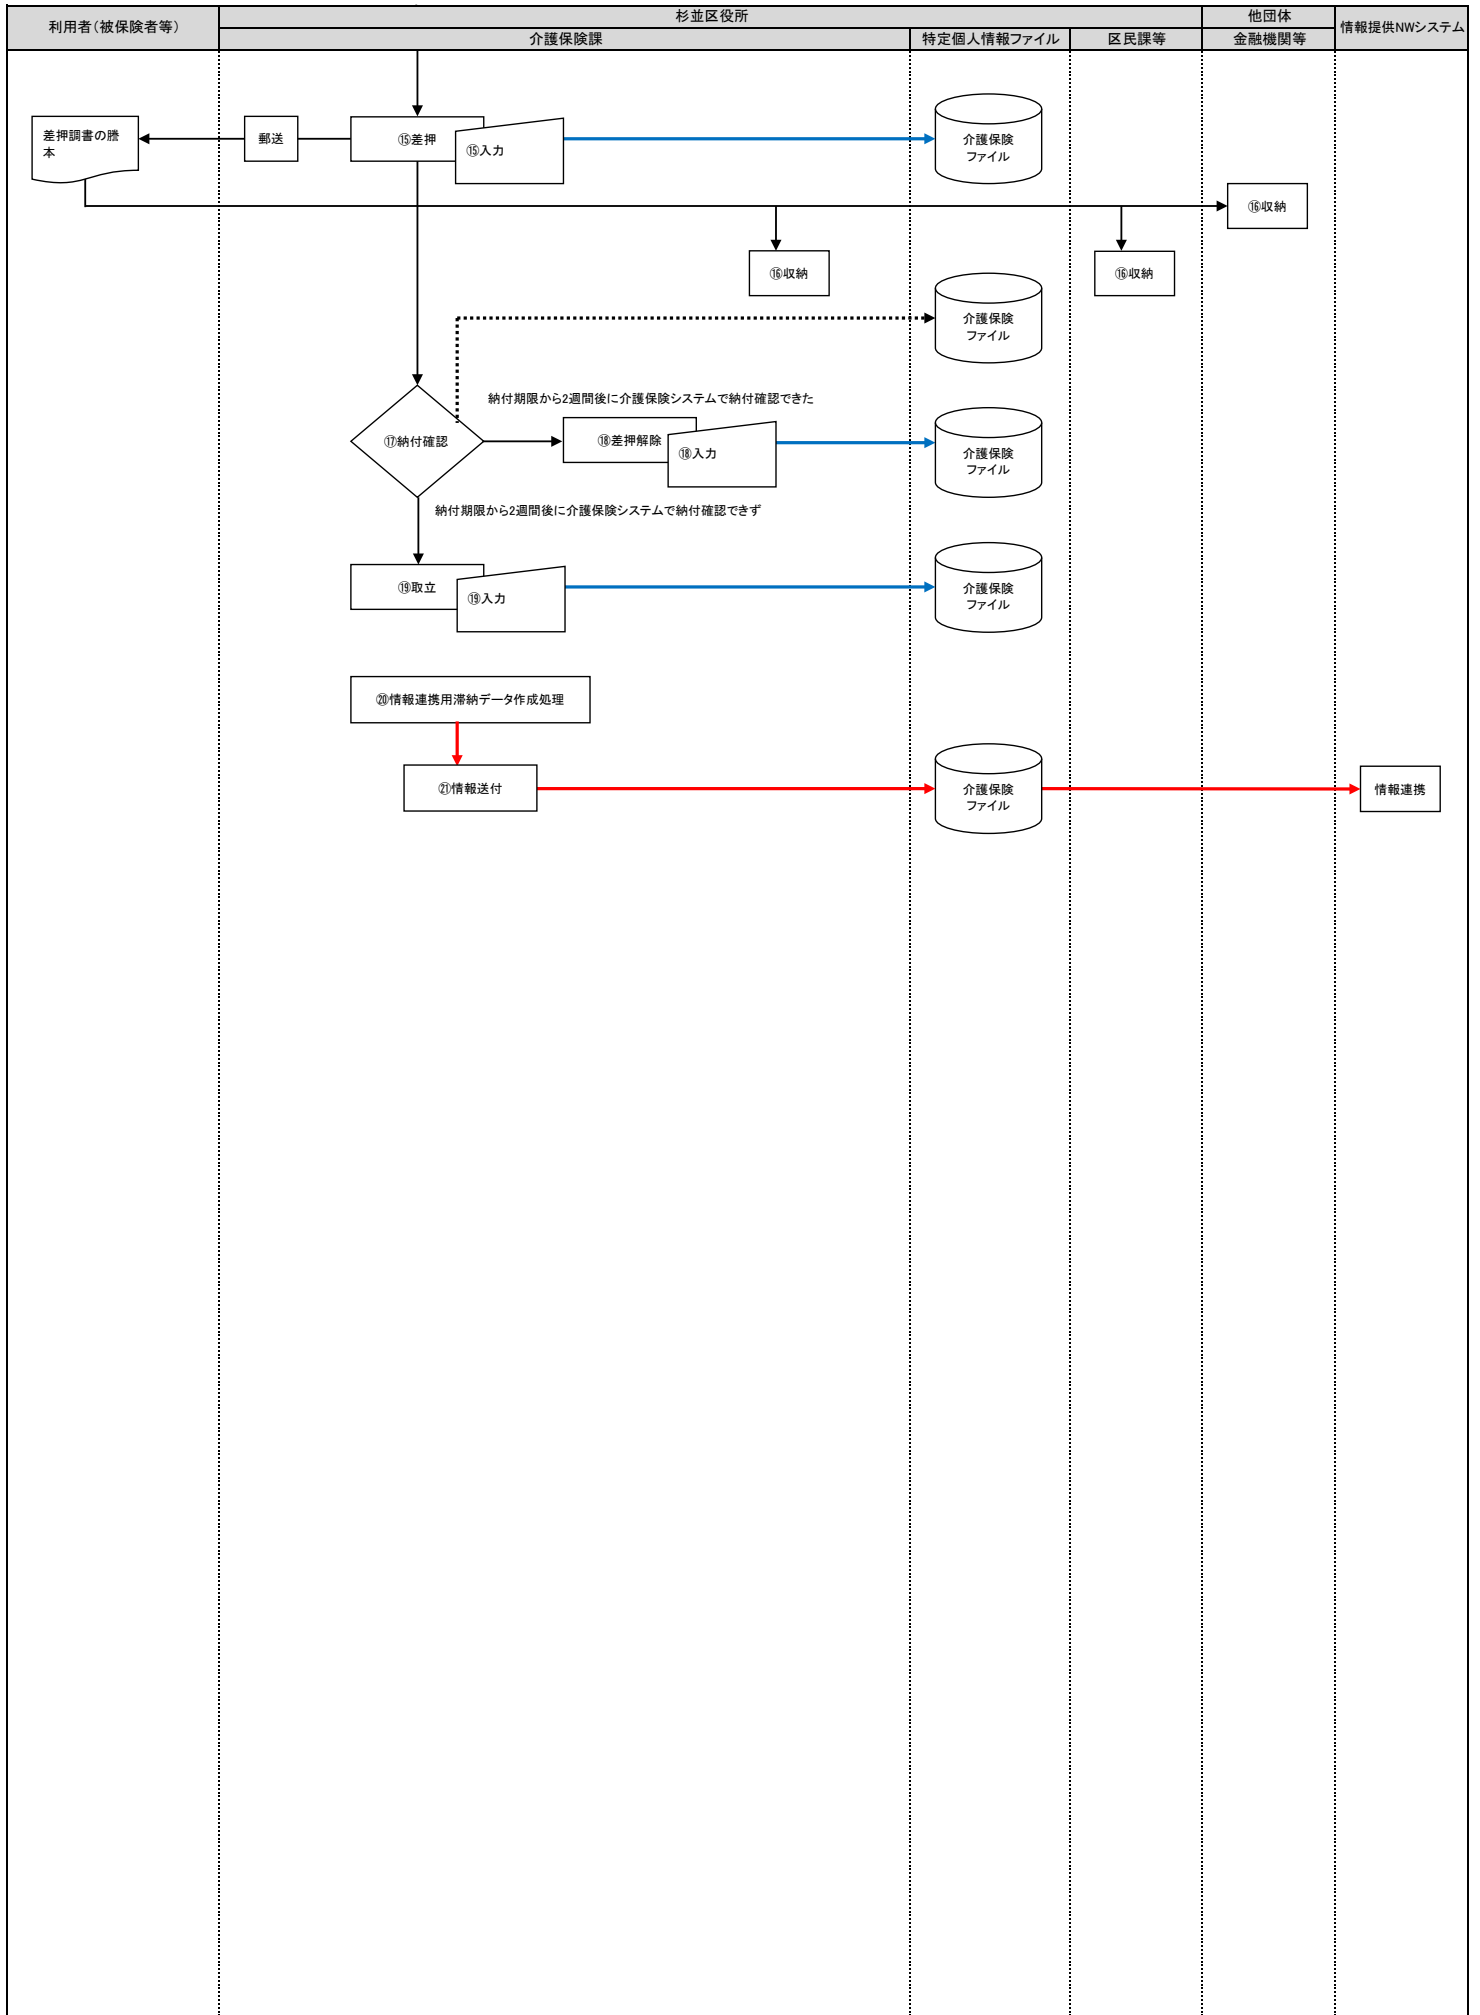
利用者（被保険者等）

杉並区役所

介護保険課

特定個人情報ファイル

区民課等

他団体

金融機関等

情報提供NWシステム

差押調書の謄本

郵送

⑮差押

⑮入力

介護保険ファイル

⑯収納

⑯収納

⑯収納

介護保険ファイル

納付期限から2週間後に介護保険システムで納付確認できた

⑰納付確認

⑱差押解除

⑱入力

介護保険ファイル

納付期限から2週間後に介護保険システムで納付確認できず

⑲取立

⑲入力

介護保険ファイル

⑳情報連携用滞納データ作成処理

㉑情報送付

介護保険ファイル

情報連携